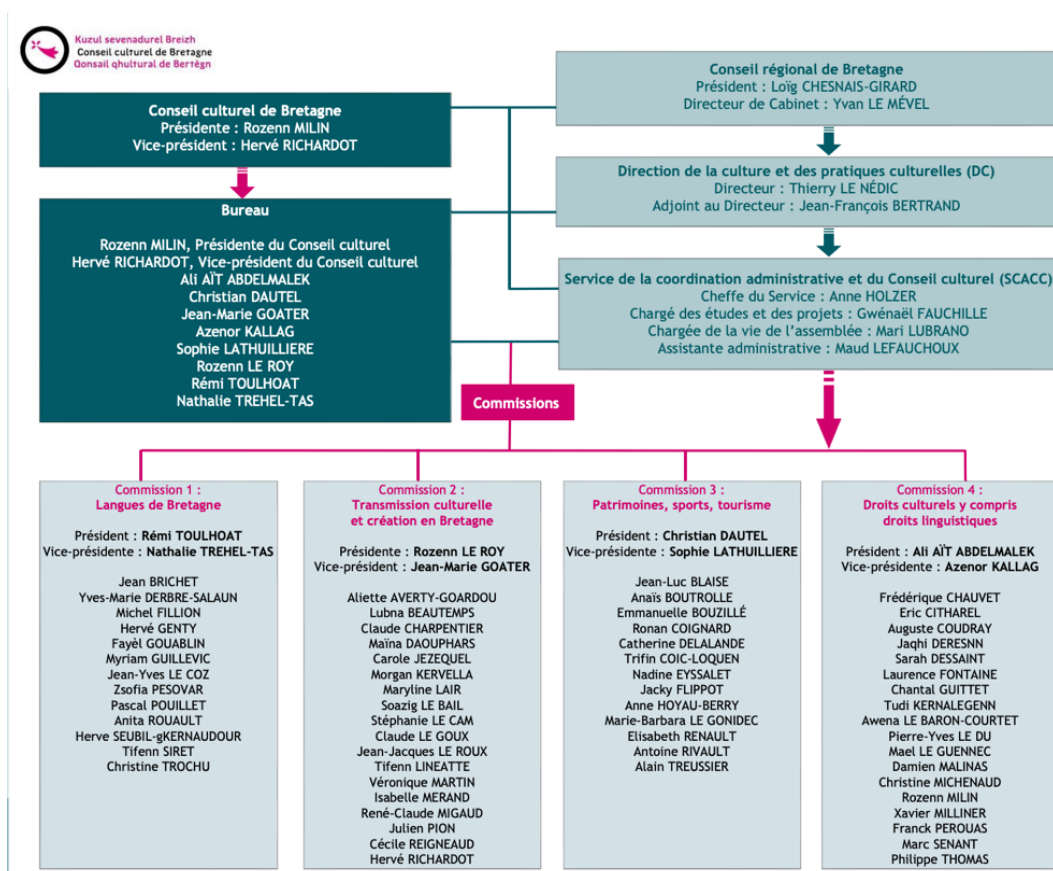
Kuzul sevenadurel Breizh
Conseil culturel de Bretagne
Qonsail qhultural de Bertègn

Conseil culturel de Bretagne
Présidente : Rozenn MILIN
Vice-président : Hervé RICHARDOT

Bureau

Rozenn MILIN, Présidente du Conseil culturel
Hervé RICHARDOT, Vice-président du Conseil culturel
Ali AÏT ABDELMALEK
Christian DAUTEL
Jean-Marie GOATER
Azenor KALLAG
Sophie LATHUILLIERE
Rozenn LE ROY
Rémi TOULHOAT
Nathalie TREHEL-TAS

Conseil régional de Bretagne
Président : Loïg CHESNAIS-GIRARD
Directeur de Cabinet : Yvan LE MÉVEL

Direction de la culture et des pratiques culturelles (DC)
Directeur : Thierry LE NÉDIC
Adjoint au Directeur : Jean-François BERTRAND

Service de la coordination administrative et du Conseil culturel (SCACC)
Cheffe du Service : Anne HOLZER
Chargé des études et des projets : Gwénaël FAUCHILLE
Chargée de la vie de l'assemblée : Mari LUBRANO
Assistante administrative : Maud LEFAUCHOUX

Commissions

Commission 1 :
Langues de Bretagne

Président : Rémi TOULHOAT
Vice-présidente : Nathalie TREHEL-TAS

Jean BRICHET
Yves-Marie DERBRE-SALAUN
Michel FILLION
Hervé GENTY
Fayèl GOUABLIN
Myriam GUILLEVIC
Jean-Yves LE COZ
Zsofia PESOVAR
Pascal POUILLET
Anita ROUAULT
Herve SEUBIL-gKERNAUDOUR
Tifenn SIRET
Christine TROCHU

Commission 2 :
Transmission culturelle et création en Bretagne

Présidente : Rozenn LE ROY
Vice-président : Jean-Marie GOATER

Aliette AVERTY-GOARDOU
Lubna BEAUTEMPS
Claude CHARPENTIER
Maïna DAOUPHARS
Carole JEZEQUEL
Morgan KERVELLA
Maryline LAIR
Soazig LE BAIL
Stéphanie LE CAM
Claude LE GOUX
Jean-Jacques LE ROUX
Tifenn LINEATTE
Véronique MARTIN
Isabelle MERAND
René-Claude MIGAUD
Julien PION
Cécile REIGNEAUD
Hervé RICHARDOT

Commission 3 :
Patrimoines, sports, tourisme

Président : Christian DAUTEL
Vice-présidente : Sophie LATHUILLIERE

Jean-Luc BLAISE
Anaïs BOUTROLLE
Emmanuelle BOUZILLÉ
Ronan COIGNARD
Catherine DELALANDE
Trifin COIC-LOQUEN
Nadine EYSSALET
Jacky FLIPPOT
Anne HOYAU-BERRY
Marie-Barbara LE GONIDEC
Elisabeth RENAULT
Antoine RIVAULT
Alain TREUSSIER

Commission 4 :
Droits culturels y compris droits linguistiques

Président : Ali AÏT ABDELMALEK
Vice-présidente : Azenor KALLAG

Frédérique CHAUVET
Eric CITHAREL
Auguste COUDRAY
Jaqhi DERESNN
Sarah DESSAINT
Laurence FONTAINE
Chantal GUITTET
Tudi KERNALEGENN
Awena LE BARON-COURTET
Pierre-Yves LE DU
Mael LE GUENNEC
Damien MALINAS
Christine MICHENAUD
Rozenn MILIN
Xavier MILLINER
Franck PEROUAS
Marc SENANT
Philippe THOMAS